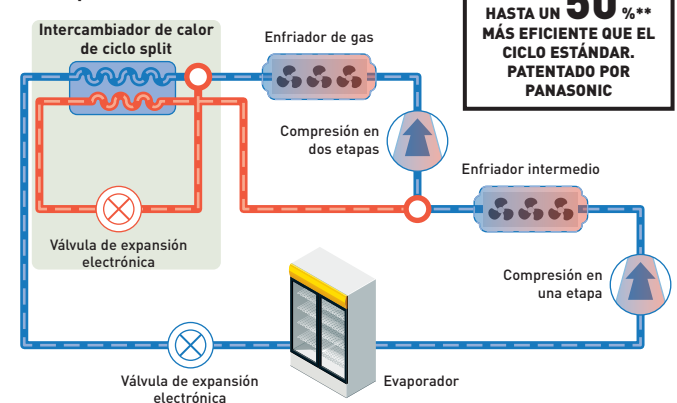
Intercambiador de calor de ciclo split

Enfriador de gas

HASTA UN 50%** MÁS EFICIENTE QUE EL CICLO ESTÁNDAR. PATENTADO POR PANASONIC

Compresión en dos etapas

Enfriador intermedio

Válvula de expansión electrónica

Compresión en una etapa

Válvula de expansión electrónica

Evaporador